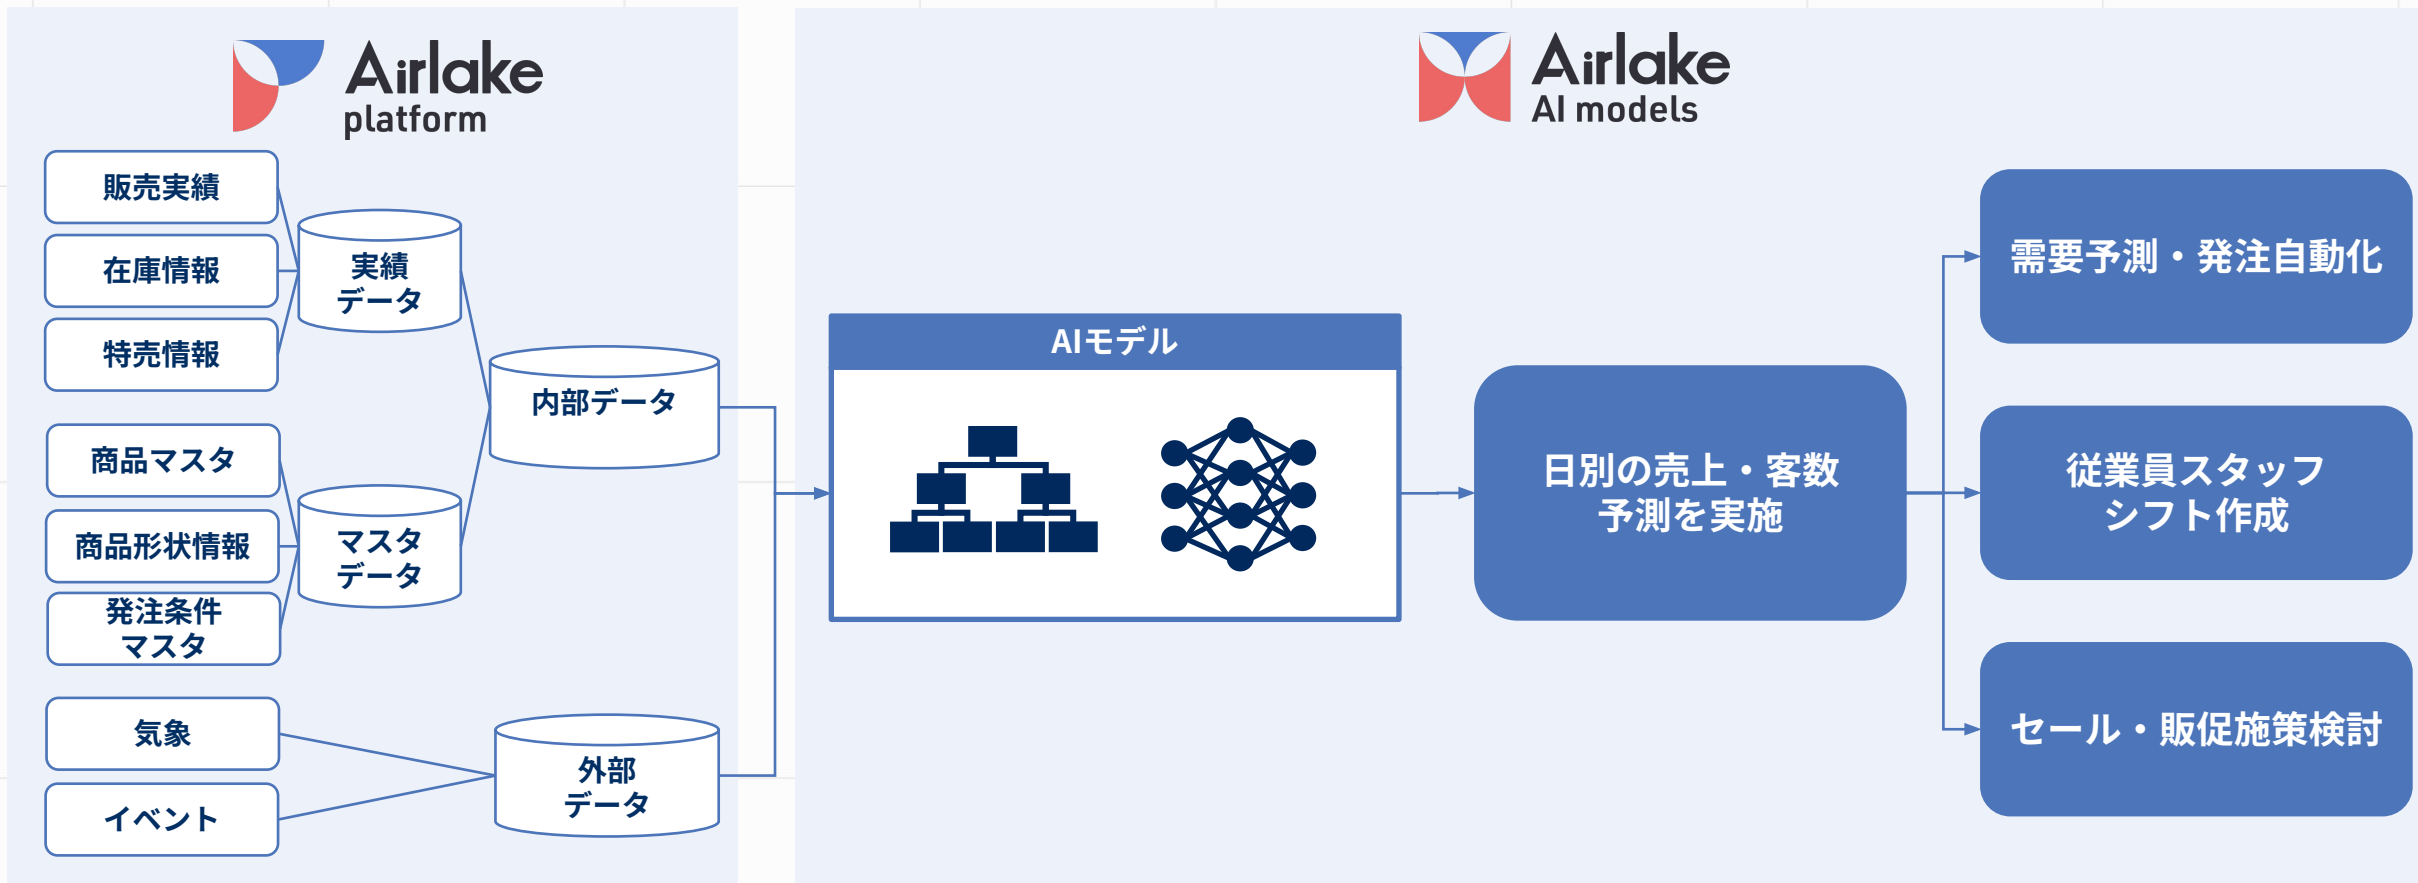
Airlake
platform

販売実績

在庫情報

特売情報

実績
データ

内部データ

商品マスタ

商品形状情報

発注条件
マスタ

マスタ
データ

気象

イベント

外部
データ

Airlake
AI models

AIモデル

日別の売上・客数
予測を実施

需要予測・発注自動化

従業員スタッフ
シフト作成

セール・販促施策検討